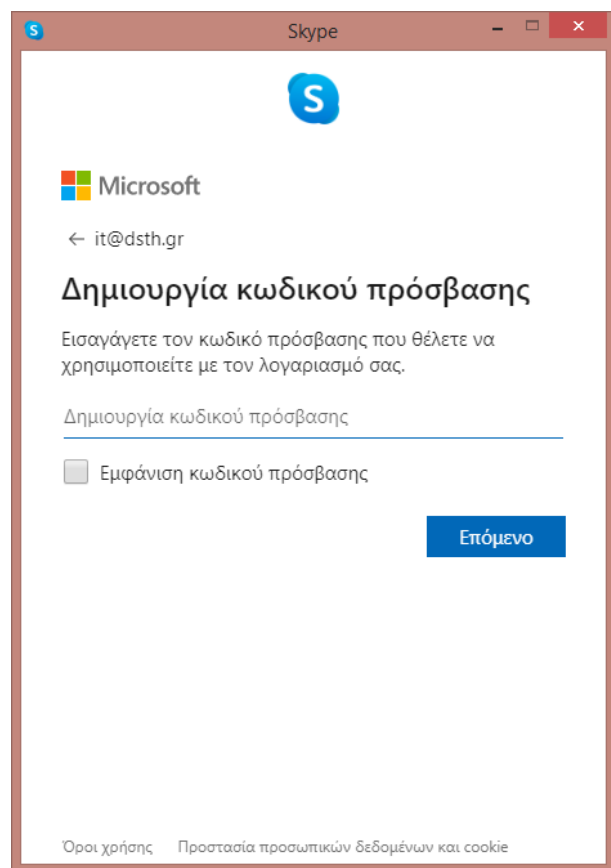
Skype

Microsoft

← it@dsth.gr

Δημιουργία κωδικού πρόσβασης

Εισαγάγετε τον κωδικό πρόσβασης που θέλετε να χρησιμοποιείτε με τον λογαριασμό σας.

Δημιουργία κωδικού πρόσβασης

Εμφάνιση κωδικού πρόσβασης

Επόμενο

Όροι χρήσης Προστασία προσωπικών δεδομένων και cookie